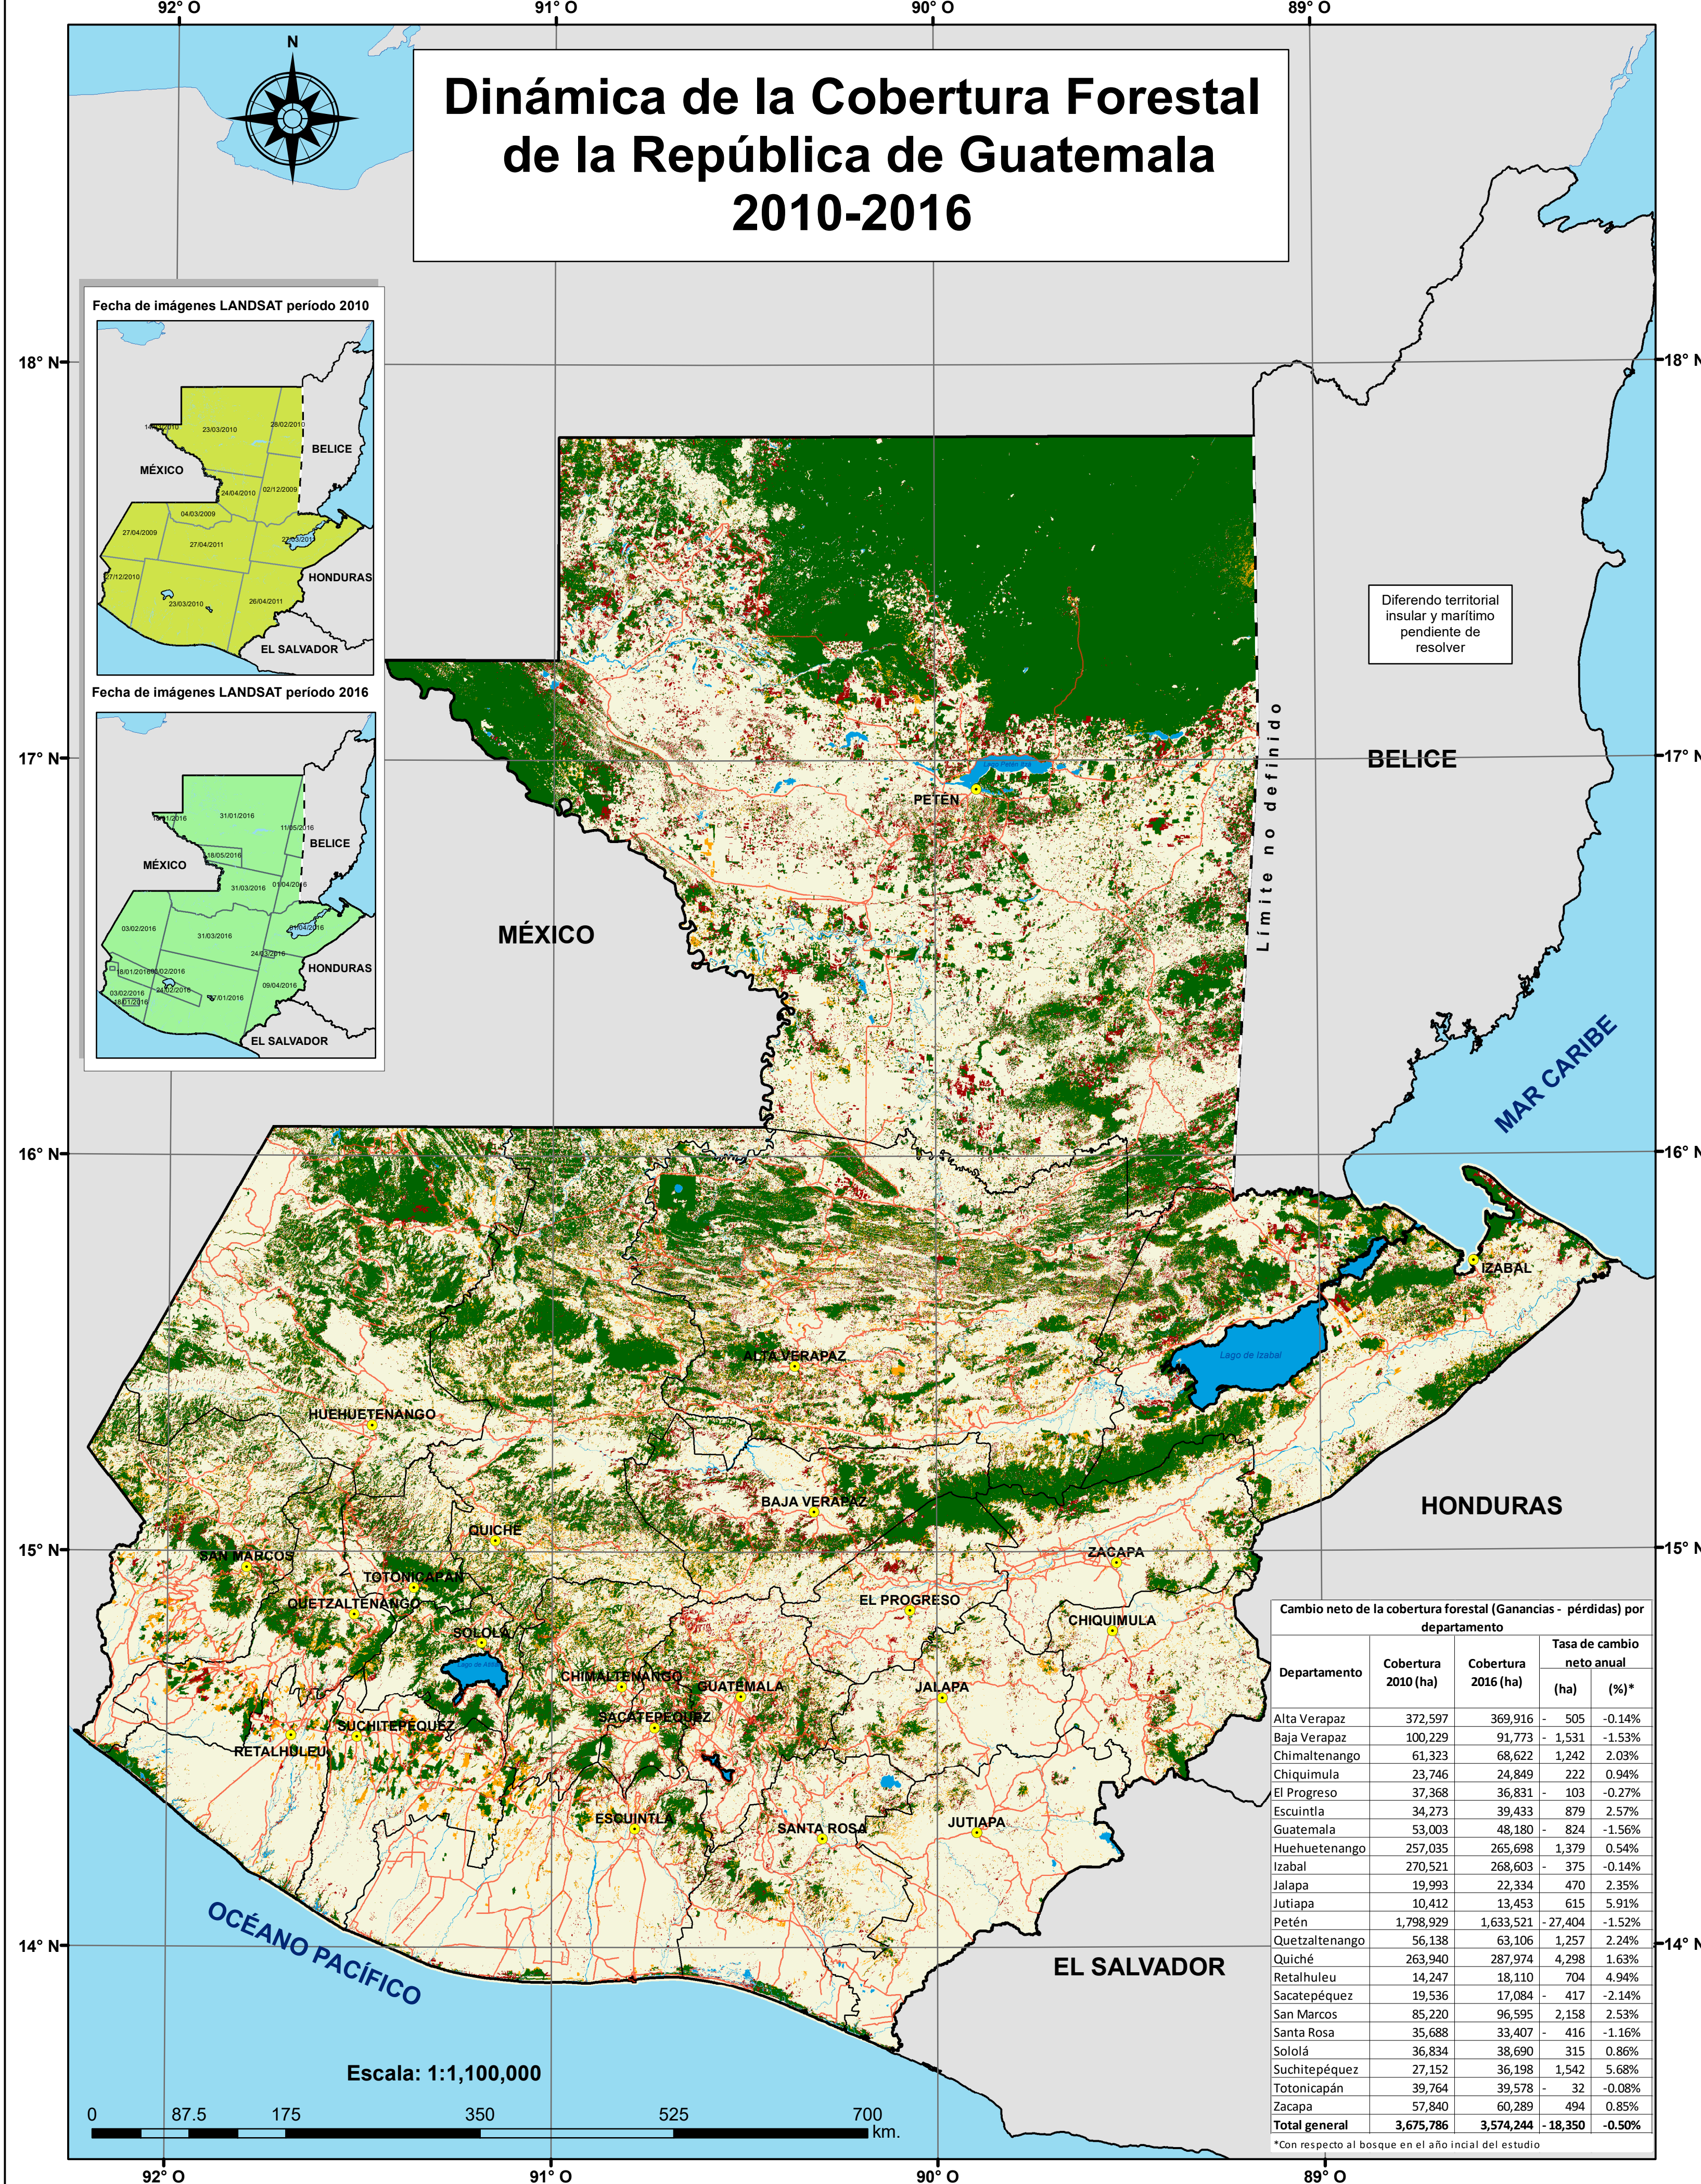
92° O
91° O
90° O
89° O

Dinámica de la Cobertura Forestal de la República de Guatemala 2010-2016

N

Fecha de imágenes LANDSAT período 2010
23/03/2010
28/02/2010
BELICE
MÉXICO
24/04/2010
02/12/2009
04/03/2009
27/04/2009
27/04/2011
27/12/2010
23/03/2010
26/04/2011
HONDURAS
EL SALVADOR

Fecha de imágenes LANDSAT período 2016
31/01/2016
11/05/2016
BELICE
MÉXICO
18/05/2016
31/03/2016
01/04/2016
03/02/2016
31/03/2016
24/02/2016
HONDURAS
09/04/2016
03/02/2016
17/01/2016
EL SALVADOR

18° N
17° N
16° N
15° N
14° N

Diferendo territorial insular y marítimo pendiente de resolver

BELICE
Límite no definido
PETÉN
MÉXICO
MAR CARIBE
IZABAL
Lago de Izabal
ALTA VERAPAZ
HUEHUETENANGO
BAJA VERAPAZ
HONDURAS
QUICHE
SAN MARCOS
TOTONICAPAN
ZACAPA
QUETZALTENANGO
EL PROGRESO
CHIQUIMULA
SOLOLA
CHIMALTENANGO
GUATEMALA
JALAPA
SUCHITEPEQUEZ
SACATEPEQUEZ
RETALHULEU
ESCUINTLA
SANTA ROSA
JUTIAPA
OCÉANO PACÍFICO
EL SALVADOR

Escala: 1:1,100,000
0 87.5 175 350 525 700 km.

Cambio neto de la cobertura forestal (Ganancias - pérdidas) por departamento

| Departamento | Cobertura 2010 (ha) | Cobertura 2016 (ha) | Tasa de cambio neto anual (ha) | (%)* |
|---|---|---|---|---|
| Alta Verapaz | 372,597 | 369,916 | - 505 | -0.14% |
| Baja Verapaz | 100,229 | 91,773 | - 1,531 | -1.53% |
| Chimaltenango | 61,323 | 68,622 | 1,242 | 2.03% |
| Chiquimula | 23,746 | 24,849 | 222 | 0.94% |
| El Progreso | 37,368 | 36,831 | - 103 | -0.27% |
| Escuintla | 34,273 | 39,433 | 879 | 2.57% |
| Guatemala | 53,003 | 48,180 | - 824 | -1.56% |
| Huehuetenango | 257,035 | 265,698 | 1,379 | 0.54% |
| Izabal | 270,521 | 268,603 | - 375 | -0.14% |
| Jalapa | 19,993 | 22,334 | 470 | 2.35% |
| Jutiapa | 10,412 | 13,453 | 615 | 5.91% |
| Petén | 1,798,929 | 1,633,521 | - 27,404 | -1.52% |
| Quetzaltenango | 56,138 | 63,106 | 1,257 | 2.24% |
| Quiché | 263,940 | 287,974 | 4,298 | 1.63% |
| Retalhuleu | 14,247 | 18,110 | 704 | 4.94% |
| Sacatepéquez | 19,536 | 17,084 | - 417 | -2.14% |
| San Marcos | 85,220 | 96,595 | 2,158 | 2.53% |
| Santa Rosa | 35,688 | 33,407 | - 416 | -1.16% |
| Sololá | 36,834 | 38,690 | 315 | 0.86% |
| Suchitepéquez | 27,152 | 36,198 | 1,542 | 5.68% |
| Totonicapán | 39,764 | 39,578 | - 32 | -0.08% |
| Zacapa | 57,840 | 60,289 | 494 | 0.85% |
| Total general | 3,675,786 | 3,574,244 | - 18,350 | -0.50% |

*Con respecto al bosque en el año incial del estudio